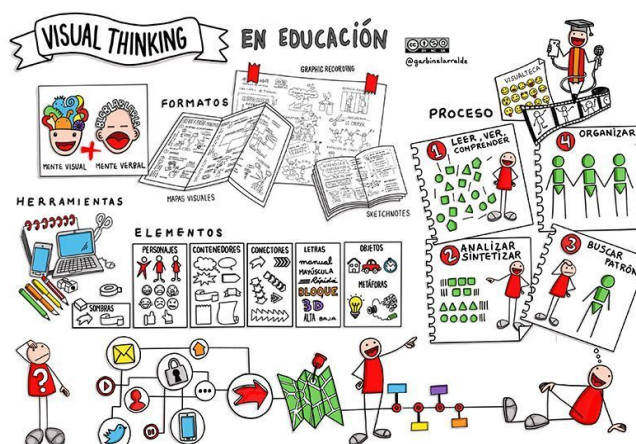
VISUAL THINKING EN EDUCACIÓN

@garbinelarralde

MENTE VISUAL

MENTE VERBAL

FORMATOS

GRAPHIC RECORDING

MAPAS VISUALES

SKETCHNOTES

PROCESO

VISUALTECA

1 LEER, VER, COMPRENDER

4 ORGANIZAR

2 ANALIZAR SINTETIZAR

3 BUSCAR PATRON

HERRAMIENTAS

SOMBRAS

ELEMENTOS

| PERSONAJES | CONTENEDORES | CONECTORES | LETRAS | OBJETOS |
|---|---|---|---|---|
| | | | manual MAYÚSCULA Rápida BLOQUE 3D ALTA BAJA | METÁFORAS |